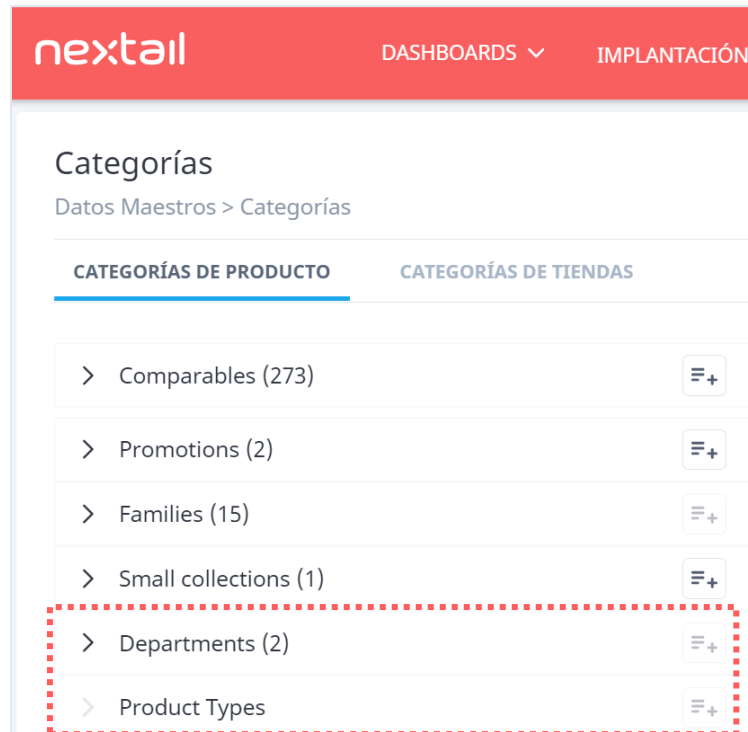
nextail DASHBOARDS IMPLANTACIÓN

Categorías

Datos Maestros > Categorías

CATEGORÍAS DE PRODUCTO CATEGORÍAS DE TIENDAS

Comparables (273)

Promotions (2)

Families (15)

Small collections (1)

Departments (2)

Product Types